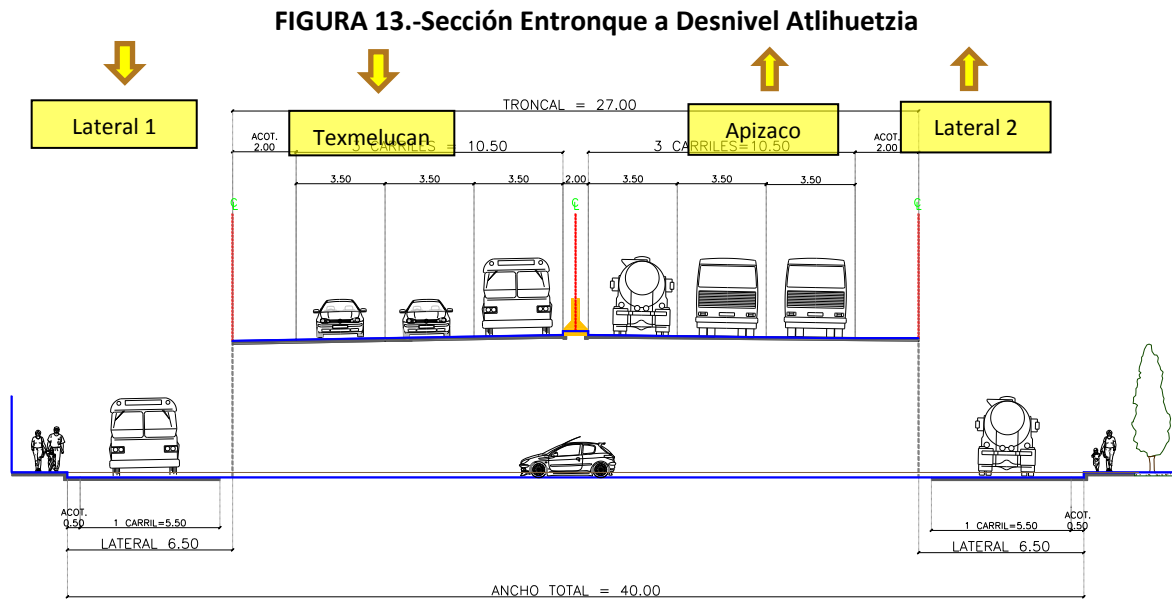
FIGURA 13.-Sección Entronque a Desnivel Atlihuetzia

Lateral 1

Texmelucan

TRONCAL = 27.00

Apizaco

Lateral 2

ACOT. 2.00

3 CARRILES = 10.50

3 CARRILES=10.50

ACOT. 2.00

3.50 3.50 3.50 2.00 3.50 3.50 3.50

ACOT. 0.50

1 CARRIL=5.50

LATERAL 6.50

1 CARRIL=5.50

ACOT. 0.50

LATERAL 6.50

ANCHO TOTAL = 40.00